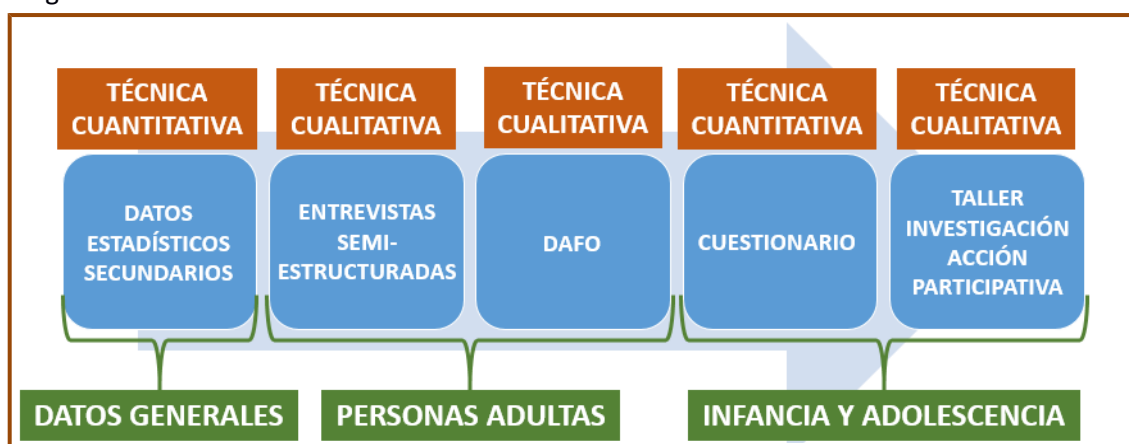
TÉCNICA CUANTITATIVA
DATOS ESTADÍSTICOS SECUNDARIOS

TÉCNICA CUALITATIVA
ENTREVISTAS SEMI-ESTRUCTURADAS

TÉCNICA CUALITATIVA
DAFO

TÉCNICA CUANTITATIVA
CUESTIONARIO

TÉCNICA CUALITATIVA
TALLER INVESTIGACIÓN ACCIÓN PARTICIPATIVA

DATOS GENERALES

PERSONAS ADULTAS

INFANCIA Y ADOLESCENCIA